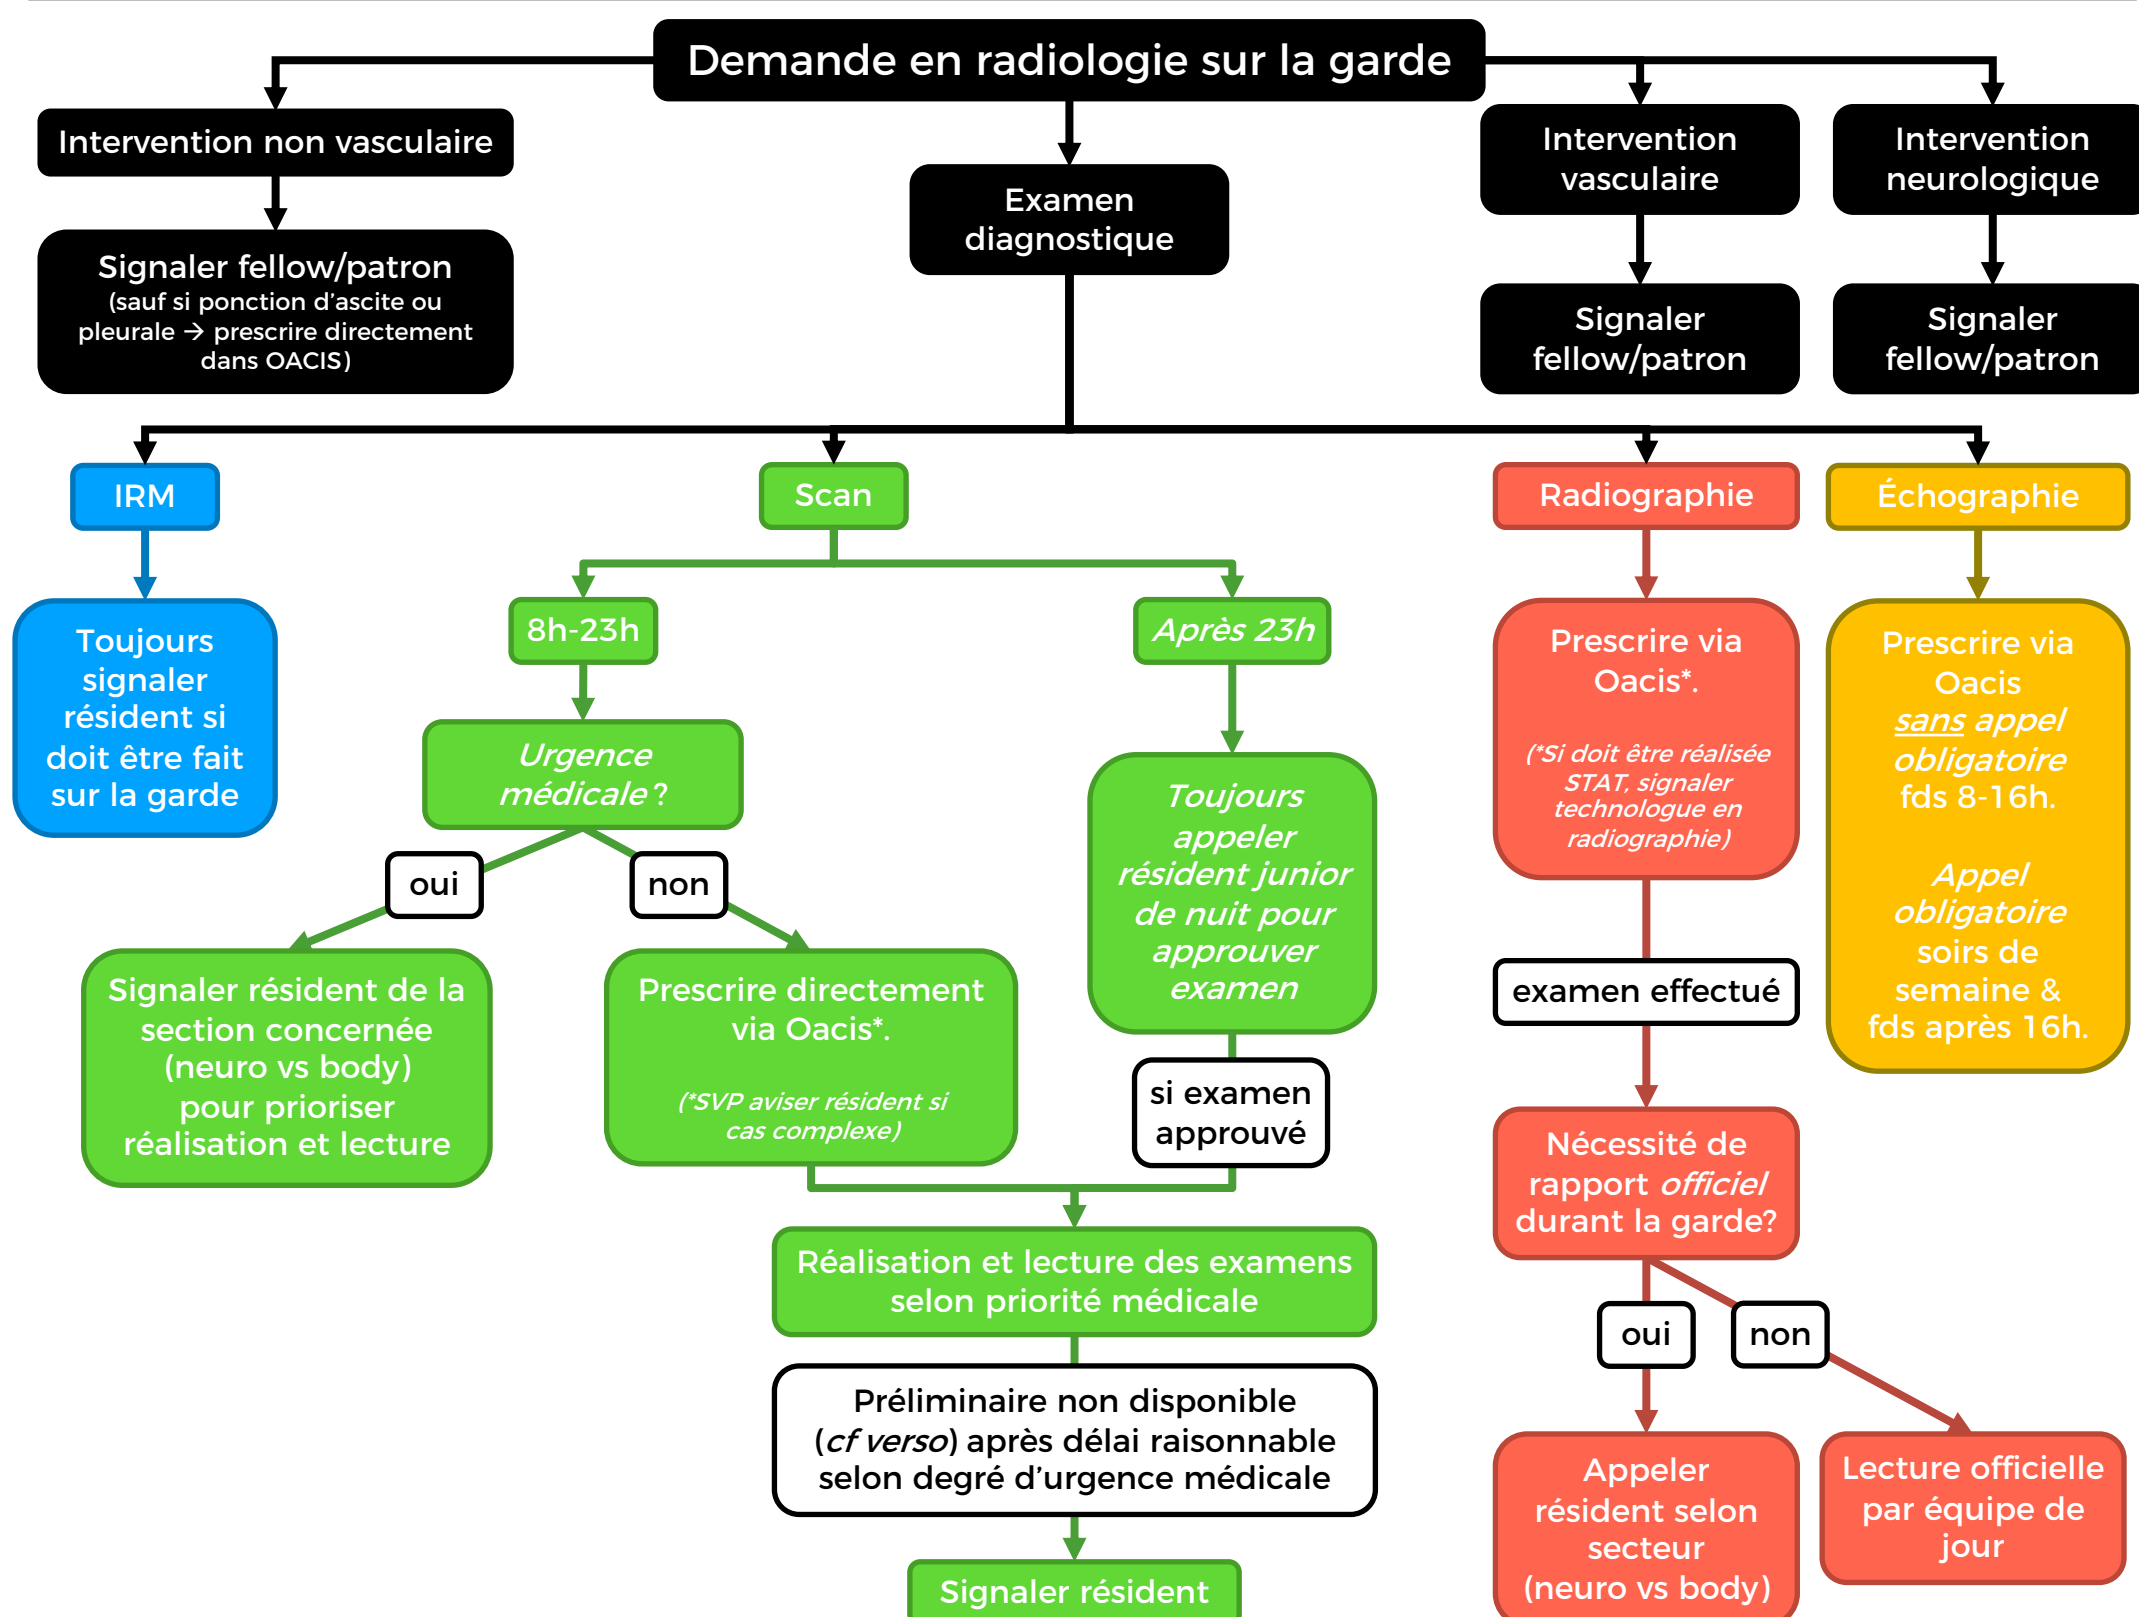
Demande en radiologie sur la garde

Intervention non vasculaire

Signaler fellow/patron
(sauf si ponction d'ascite ou pleurale → prescrire directement dans OACIS)

Examen diagnostique

Intervention vasculaire

Signaler fellow/patron

Intervention neurologique

Signaler fellow/patron

IRM

Toujours signaler résident si doit être fait sur la garde

Scan

8h-23h

Urgence médicale ?

oui

Signaler résident de la section concernée (neuro vs body) pour prioriser réalisation et lecture

non

Prescrire directement via Oacis*.

(*SVP aviser résident si cas complexe)

Après 23h

Toujours appeler résident junior de nuit pour approuver examen

si examen approuvé

Réalisation et lecture des examens selon priorité médicale

Préliminaire non disponible (cf verso) après délai raisonnable selon degré d'urgence médicale

Signaler résident

Radiographie

Prescrire via Oacis*.

(*Si doit être réalisée STAT, signaler technologue en radiographie)

examen effectué

Nécessité de rapport officiel durant la garde?

oui

Appeler résident selon secteur (neuro vs body)

non

Lecture officielle par équipe de jour

Échographie

Prescrire via Oacis sans appel obligatoire fds 8-16h.

Appel obligatoire soirs de semaine & fds après 16h.